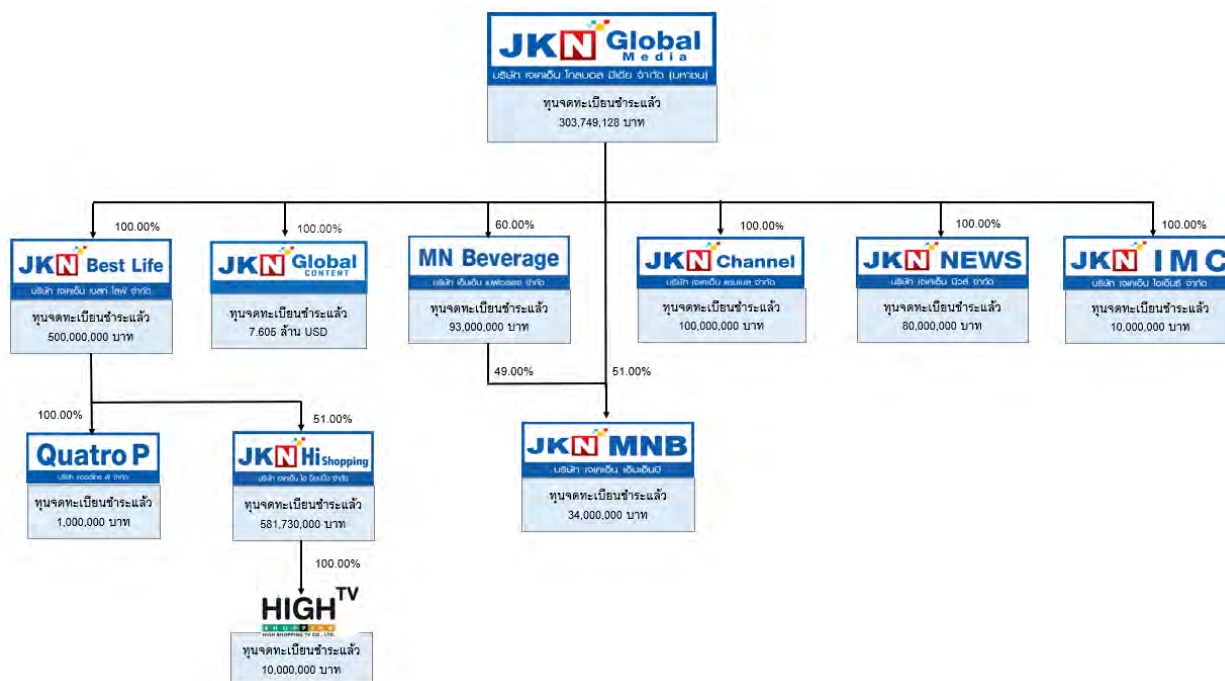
JKN Global Media
บริษัท เจเคเอ็น โกลบอล มีเดีย จำกัด (มหาชน)
ทุนจดทะเบียนชำระแล้ว
303,749,128 บาท

100.00%
JKN Best Life
บริษัท เจเคเอ็น เบสท์ ไลฟ์ จำกัด
ทุนจดทะเบียนชำระแล้ว
500,000,000 บาท

100.00%
JKN Global CONTENT
ทุนจดทะเบียนชำระแล้ว
7.605 ล้าน USD

60.00%
MN Beverage
บริษัท เอ็มเอ็น เบฟเวอเรจ จำกัด
ทุนจดทะเบียนชำระแล้ว
93,000,000 บาท

100.00%
JKN Channel
บริษัท เจเคเอ็น แชนแนล จำกัด
ทุนจดทะเบียนชำระแล้ว
100,000,000 บาท

100.00%
JKN NEWS
บริษัท เจเคเอ็น นิวส์ จำกัด
ทุนจดทะเบียนชำระแล้ว
80,000,000 บาท

100.00%
JKN IMC
บริษัท เจเคเอ็น ไอเอ็มซี จำกัด
ทุนจดทะเบียนชำระแล้ว
10,000,000 บาท

49.00%
51.00%
JKN MNB
บริษัท เจเคเอ็น เอ็มเอ็นบี
ทุนจดทะเบียนชำระแล้ว
34,000,000 บาท

100.00%
Quatro P
บริษัท ควอทโทร พี จำกัด
ทุนจดทะเบียนชำระแล้ว
1,000,000 บาท

51.00%
JKN Hi Shopping
บริษัท เจเคเอ็น ไฮ ช้อปปิ้ง จำกัด
ทุนจดทะเบียนชำระแล้ว
581,730,000 บาท

100.00%
HIGH TV
SHOPPING
HIGH SHOPPING TV CO., LTD.
ทุนจดทะเบียนชำระแล้ว
10,000,000 บาท